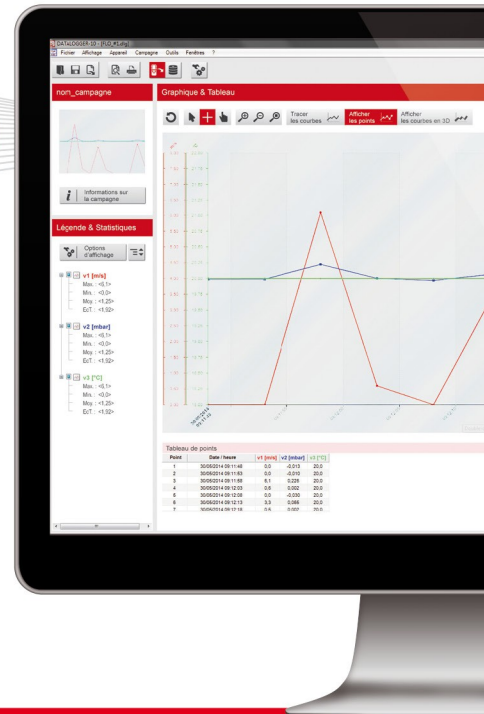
DATALOGGER 10 - [FILO_a1.dlc]

Fichier Affichage Appareil Campagne Outils Fenêtres ?

nom_campagne

Informations sur la campagne

Légende & Statistiques

Options d'affichage

v1 [m/s]
Max. : <6,1>
Min. : <0,0>
Moy. : <1,25>
EcT. : <1,92>

v2 [mbar]
Max. : <6,1>
Min. : <0,0>
Moy. : <1,25>
EcT. : <1,92>

v3 [°C]
Max. : <6,1>
Min. : <0,0>
Moy. : <1,25>
EcT. : <1,92>

Graphique & Tableau

Tracer les courbes

Afficher les points

Afficher les courbes en 3D

Tableau de points

| Point | Date / heure | v1 [m/s] | v2 [mbar] | v3 [°C] |
|---|---|---|---|---|
| 1 | 30/05/2014 09:11:48 | 0,0 | -0,013 | 20,0 |
| 2 | 30/05/2014 09:11:53 | 0,0 | -0,010 | 20,0 |
| 3 | 30/05/2014 09:11:58 | 6,1 | 0,226 | 20,0 |
| 4 | 30/05/2014 09:12:03 | 0,6 | 0,002 | 20,0 |
| 5 | 30/05/2014 09:12:08 | 0,0 | -0,030 | 20,0 |
| 6 | 30/05/2014 09:12:13 | 3,3 | 0,088 | 20,0 |
| 7 | 30/05/2014 09:12:18 | 0,0 | 0,002 | 20,0 |